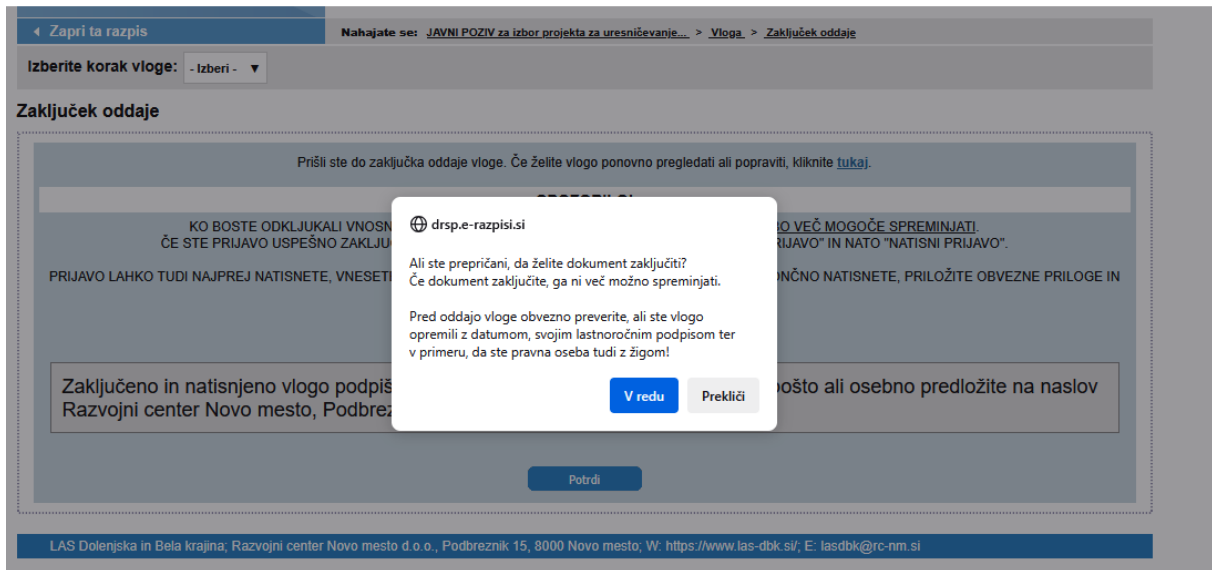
◂ Zapri ta razpis

Nahajate se: JAVNI POZIV za izbor projekta za uresničevanje... > Vloga > Zaključek oddaje

Izberite korak vloge: - Izberi - ▼

Zaključek oddaje

Prišli ste do zaključka oddaje vloge. Če želite vlogo ponovno pregledati ali popraviti, kliknite tukaj.

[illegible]

KO BOSTE ODKLJUKALI VNOSN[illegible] VEČ MOGOČE SPREMINJATI.
ČE STE PRIJAVO USPEŠNO ZAKLJU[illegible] PRIJAVO" IN NATO "NATISNI PRIJAVO".

PRIJAVO LAHKO TUDI NAJPREJ NATISNETE, VNESETI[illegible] ONČNO NATISNETE, PRILOŽITE OBVEZNE PRILOGE IN

Zaključeno in natisnjeno vlogo podpiš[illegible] pošto ali osebno predložite na naslov Razvojni center Novo mesto, Podbrez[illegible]

Potrdi

drsp.e-razpisi.si

Ali ste prepričani, da želite dokument zaključiti?
Če dokument zaključite, ga ni več možno spreminjati.

Pred oddajo vloge obvezno preverite, ali ste vlogo opremili z datumom, svojim lastnoročnim podpisom ter v primeru, da ste pravna oseba tudi z žigom!

V redu
Prekliči

LAS Dolenjska in Bela krajina; Razvojni center Novo mesto d.o.o., Podbreznik 15, 8000 Novo mesto; W: https://www.las-dbk.si/; E: lasdbk@rc-nm.si